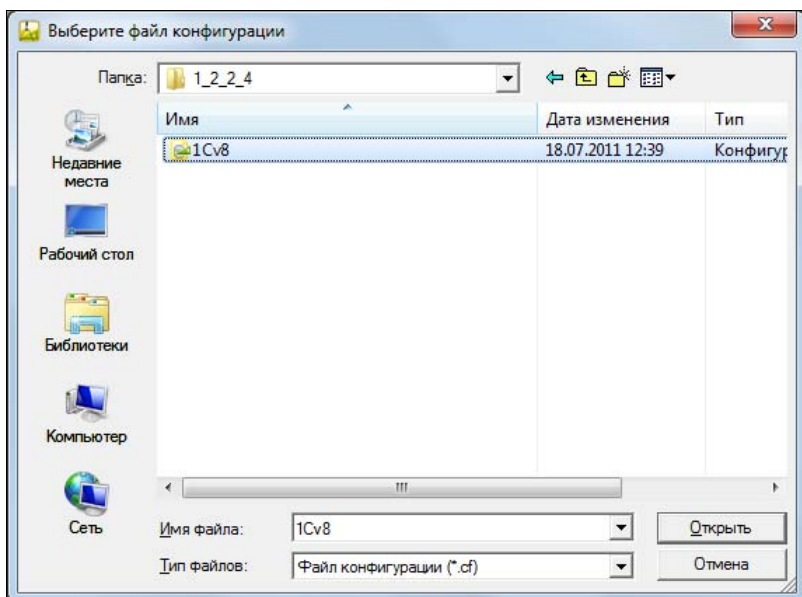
Выберите файл конфигурации

Папка: 1_2_2_4

Имя | Дата изменения | Тип
1Cv8 | 18.07.2011 12:39 | Конфигур

Недавние места

Рабочий стол

Библиотеки

Компьютер

Сеть

Имя файла: 1Cv8

Тип файлов: Файл конфигурации (*.cf)

Открыть

Отмена